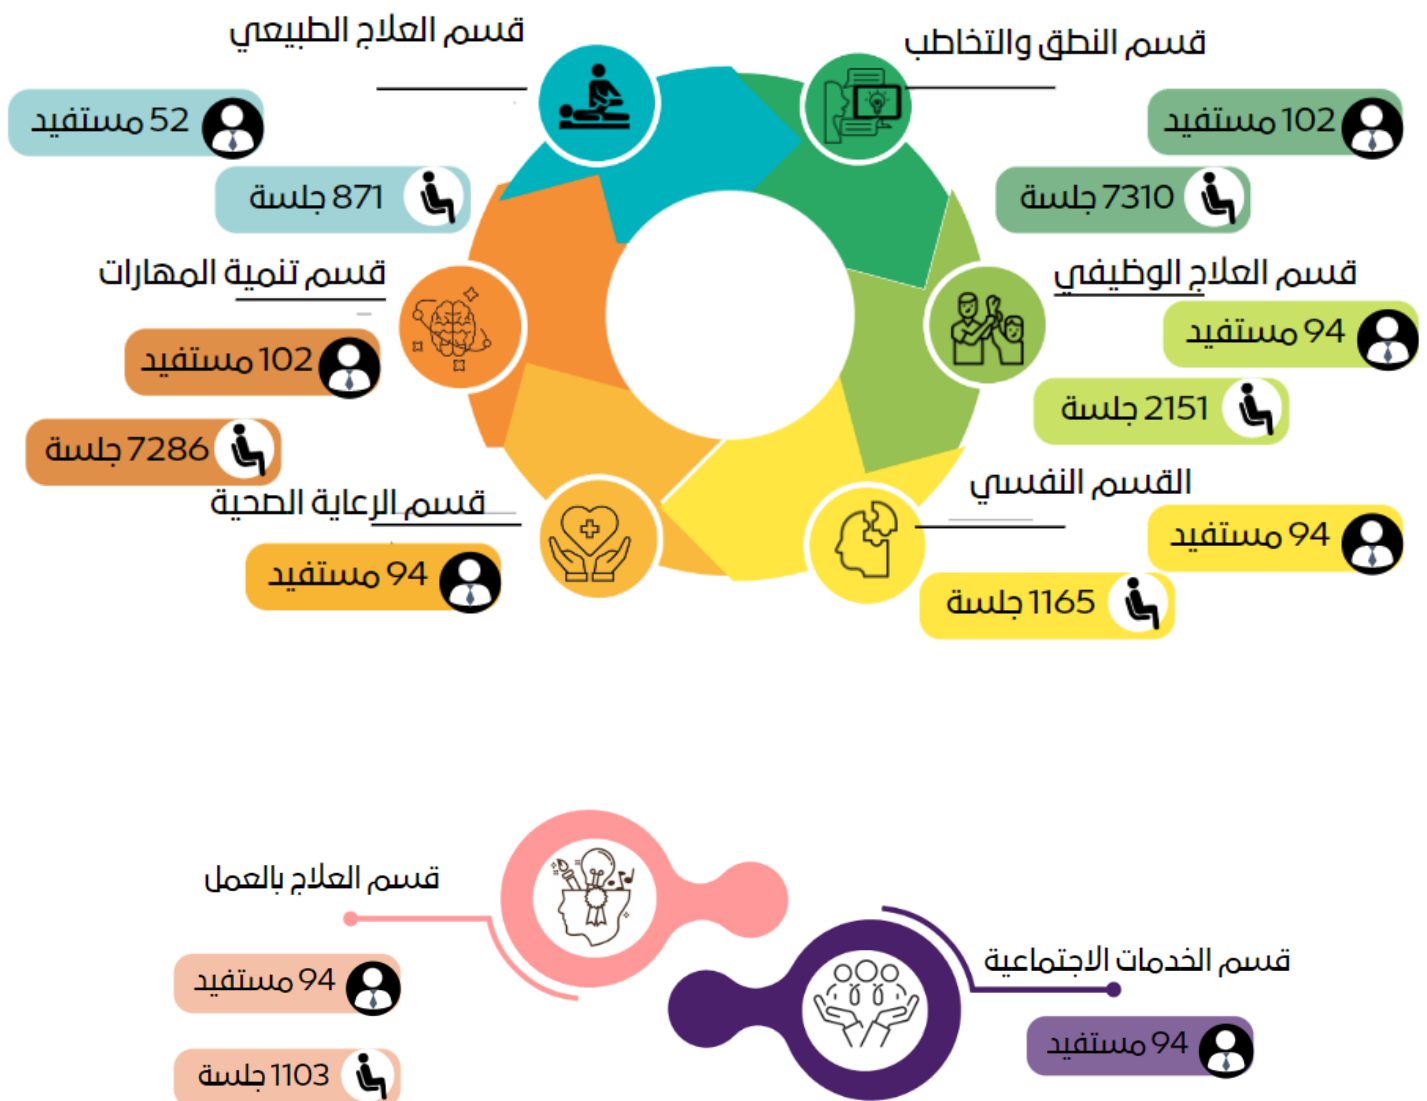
قسم العلاج الطبيعي

52 مستفيد

871 جلسة

قسم النطق والتخاطب

102 مستفيد

7310 جلسة

قسم تنمية المهارات

102 مستفيد

7286 جلسة

قسم العلاج الوظيفي

94 مستفيد

2151 جلسة

قسم الرعاية الصحية

94 مستفيد

القسم النفسي

94 مستفيد

1165 جلسة

قسم العلاج بالعمل

94 مستفيد

1103 جلسة

قسم الخدمات الاجتماعية

94 مستفيد